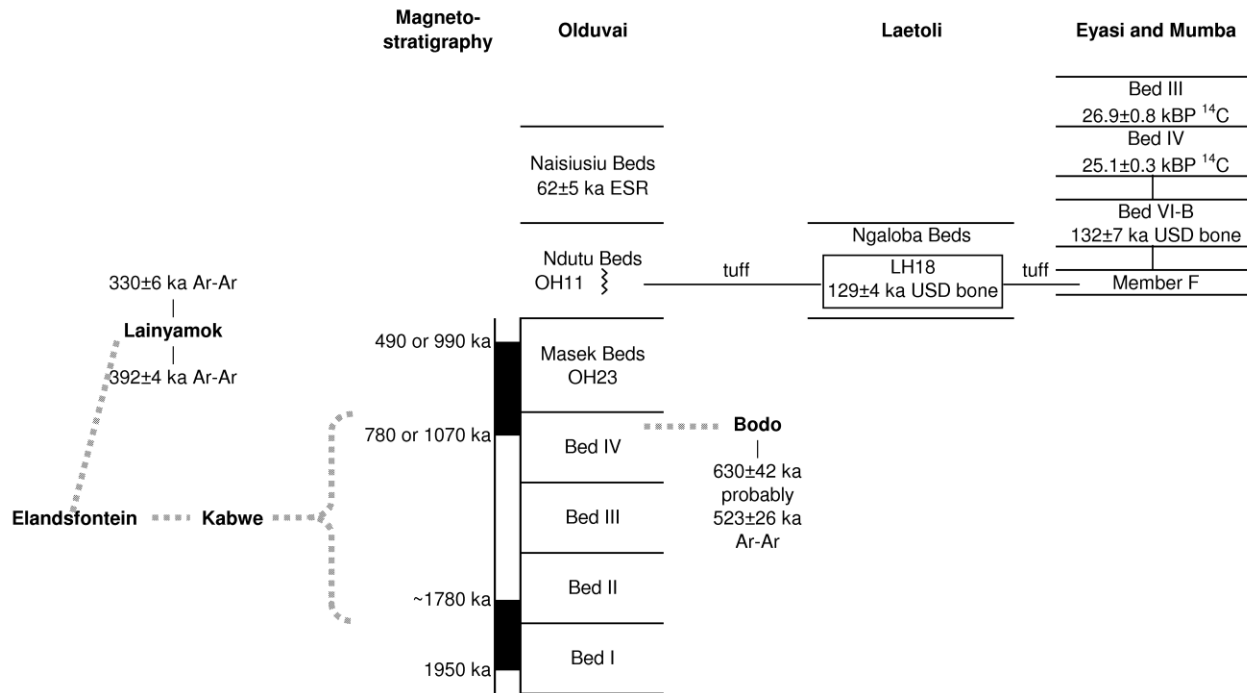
Magnetostratigraphy

Olduvai

Laetoli

Eyasi and Mumba

Bed III
26.9±0.8 kBP $^{14}$C
Bed IV
25.1±0.3 kBP $^{14}$C
Bed VI-B
132±7 ka USD bone
Member F

Naisiusiu Beds
62±5 ka ESR

Ndutu Beds
OH11

tuff

Ngaloba Beds

LH18
129±4 ka USD bone

tuff

330±6 ka Ar-Ar
Lainyamok
392±4 ka Ar-Ar

490 or 990 ka

Masek Beds
OH23

780 or 1070 ka

Bed IV

Bodo
630±42 ka
probably
523±26 ka
Ar-Ar

Elandsfontein

Kabwe

Bed III

~1780 ka

Bed II

1950 ka

Bed I